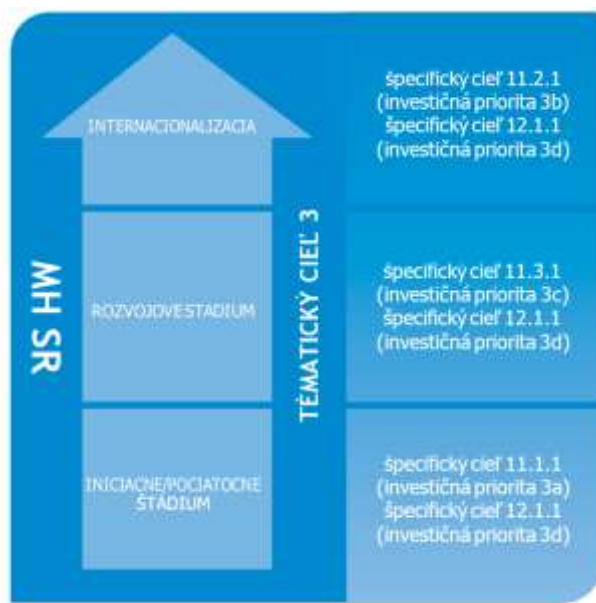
MH SR

INTERNACIONALIZACIA

ROZVOJOVE STADIUM

INICIACNE/POCIATOCNE ŠTÁDIUM

TÉMATICKÝ CIEĽ 3

špecifický cieľ 11.2.1
(investičná priorita 3b)
špecifický cieľ 12.1.1
(investičná priorita 3d)

špecifický cieľ 11.3.1
(investičná priorita 3c)
špecifický cieľ 12.1.1
(investičná priorita 3d)

špecifický cieľ 11.1.1
(investičná priorita 3a)
špecifický cieľ 12.1.1
(investičná priorita 3d)